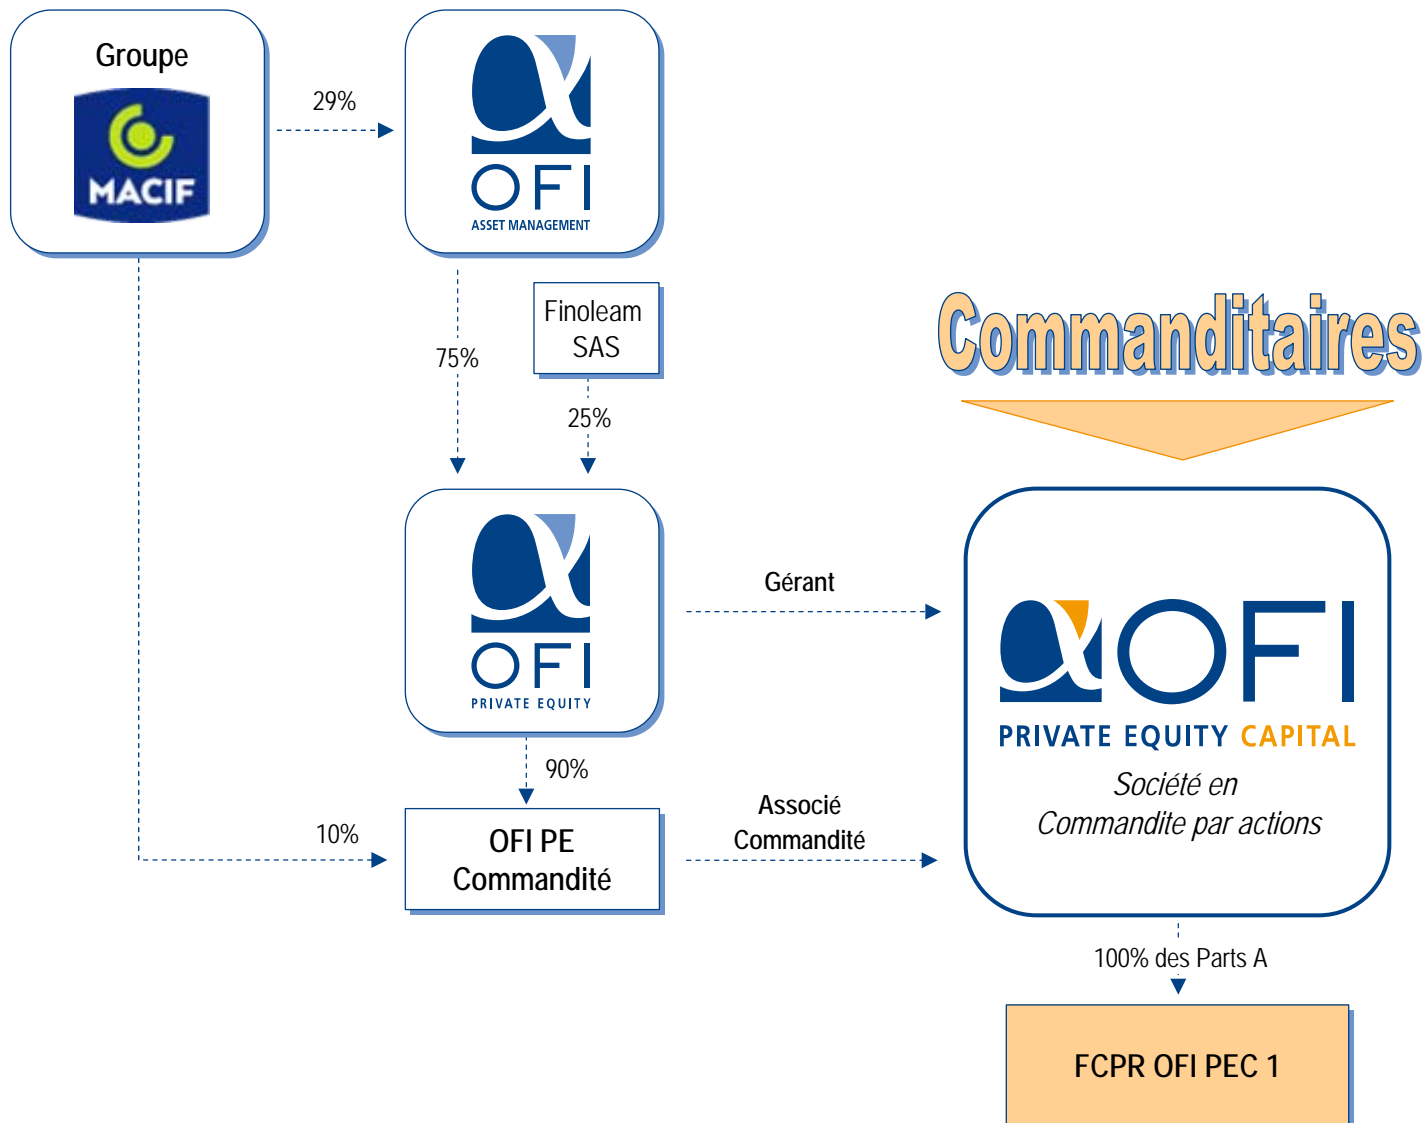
Groupe
MACIF

29%

OFI
ASSET MANAGEMENT

Finoleam SAS

75%

25%

Commanditaires

OFI
PRIVATE EQUITY

Gérant

OFI
PRIVATE EQUITY CAPITAL
Société en Commandite par actions

90%

10%

OFI PE Commandité

Associé Commandité

100% des Parts A

FCPR OFI PEC 1